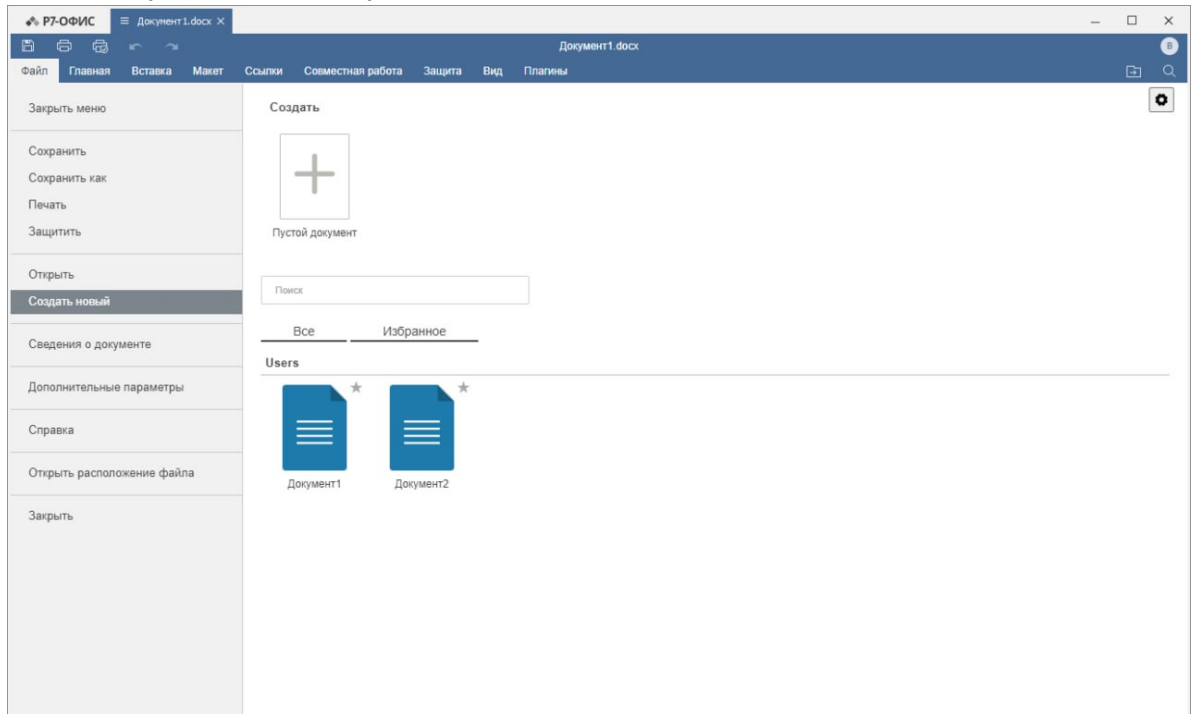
Р7-ОФИС
Документ1.docx ×

Документ1.docx
В

Файл Главная Вставка Макет Ссылки Совместная работа Защита Вид Плагины

Закрыть меню

Сохранить
Сохранить как
Печать
Защитить

Открыть
Создать новый

Сведения о документе

Дополнительные параметры

Справка

Открыть расположение файла

Закрыть

Создать

Пустой документ

Поиск

Все
Избранное

Users

Документ1
Документ2